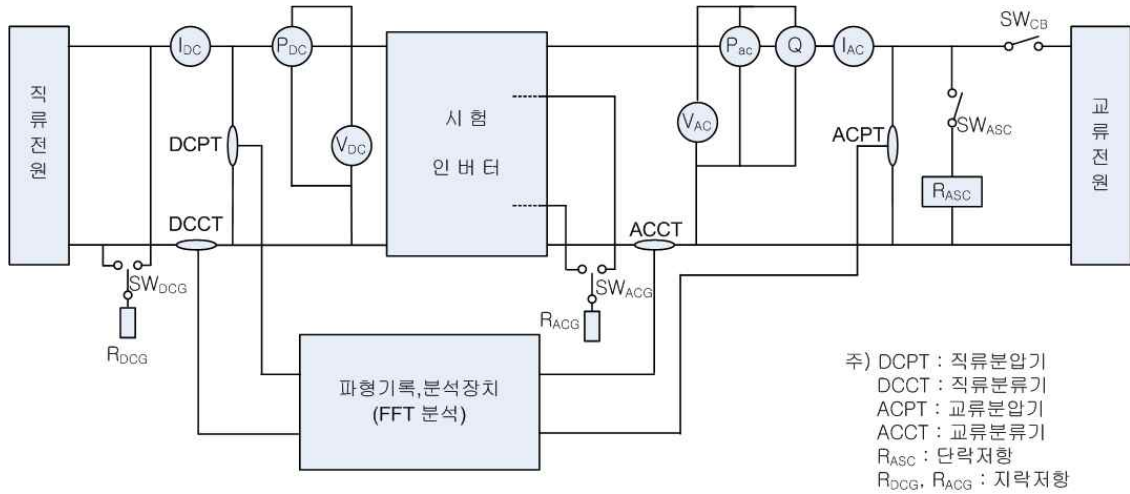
직류전원

$I_{DC}$

$P_{DC}$

$V_{DC}$

DCPT

DCCT

$SW_{DCG}$

$R_{DCG}$

시험 인버터

$P_{ac}$

Q

$I_{AC}$

$V_{AC}$

ACPT

ACCT

$SW_{ACG}$

$R_{ACG}$

$SW_{CB}$

$SW_{ASC}$

$R_{ASC}$

교류전원

파형기록,분석장치 (FFT 분석)

주) DCPT : 직류분압기
DCCT : 직류분류기
ACPT : 교류분압기
ACCT : 교류분류기
$R_{ASC}$ : 단락저항
$R_{DCG}$, $R_{ACG}$ : 지락저항